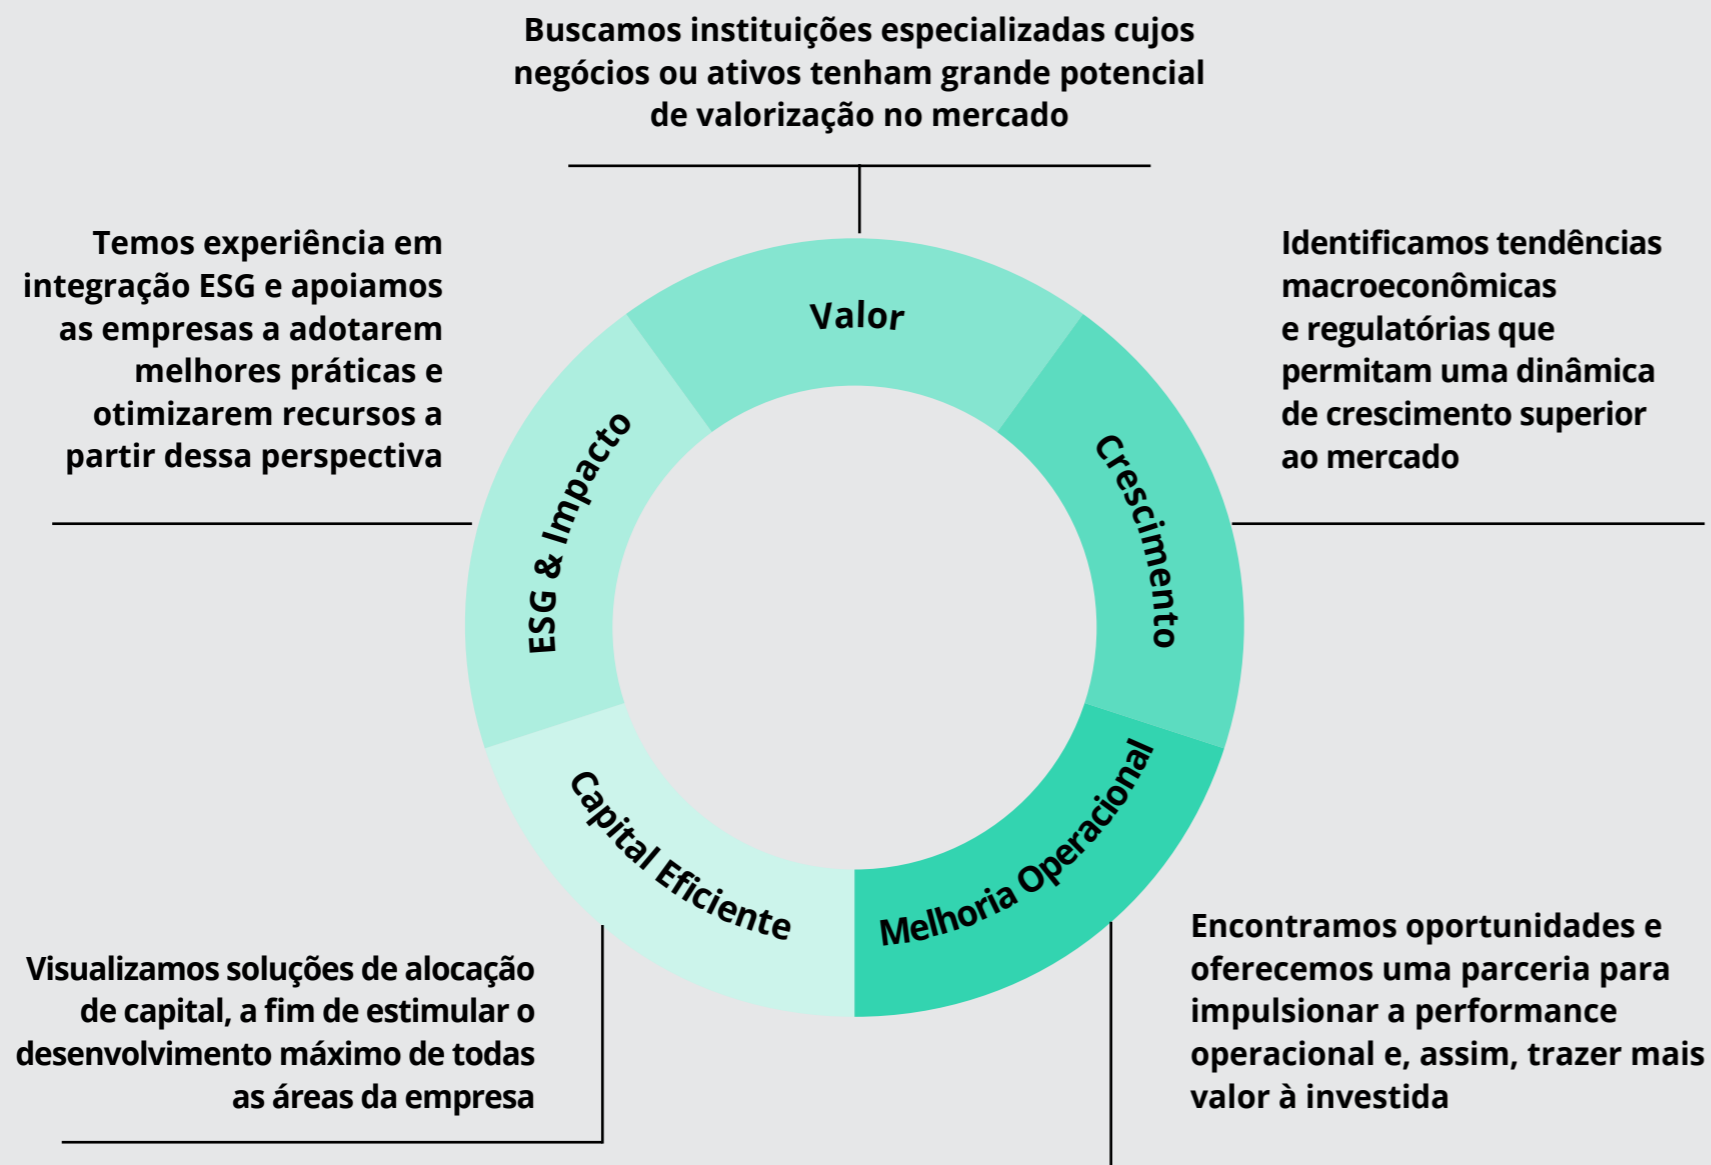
Buscamos instituições especializadas cujos negócios ou ativos tenham grande potencial de valorização no mercado

Temos experiência em integração ESG e apoiamos as empresas a adotarem melhores práticas e otimizarem recursos a partir dessa perspectiva

Identificamos tendências macroeconômicas e regulatórias que permitam uma dinâmica de crescimento superior ao mercado

Valor

ESG & Impacto

Crescimento

Capital Eficiente

Melhoria Operacional

Visualizamos soluções de alocação de capital, a fim de estimular o desenvolvimento máximo de todas as áreas da empresa

Encontramos oportunidades e oferecemos uma parceria para impulsionar a performance operacional e, assim, trazer mais valor à investida